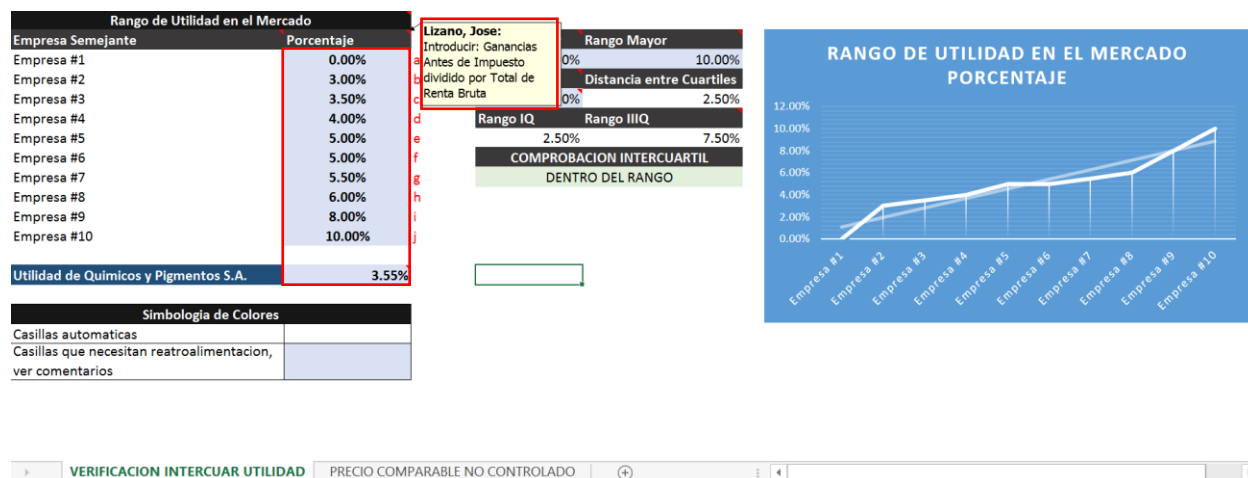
| Rango de Utilidad en el Mercado | |
|---|---|
| Empresa Semejante | Porcentaje |
| Empresa #1 | 0.00% |
| Empresa #2 | 3.00% |
| Empresa #3 | 3.50% |
| Empresa #4 | 4.00% |
| Empresa #5 | 5.00% |
| Empresa #6 | 5.00% |
| Empresa #7 | 5.50% |
| Empresa #8 | 6.00% |
| Empresa #9 | 8.00% |
| Empresa #10 | 10.00% |

a
b
c
d
e
f
g
h
i
j

| Utilidad de Quimicos y Pigmentos S.A. | 3.55% |
|---|---|

Lizano, Jose:
Introducir: Ganancias Antes de Impuesto dividido por Total de Renta Bruta

| | Rango Mayor |
|---|---|
| 0% | 10.00% |
| | Distancia entre Cuartiles |
| 0% | 2.50% |
| Rango IQ | Rango IIIQ |
| 2.50% | 7.50% |

COMPROBACION INTERCUARTIL
DENTRO DEL RANGO

| Simbologia de Colores | |
|---|---|
| Casillas automaticas | |
| Casillas que necesitan reatroalimentacion, ver comentarios | |

RANGO DE UTILIDAD EN EL MERCADO PORCENTAJE
12.00%
10.00%
8.00%
6.00%
4.00%
2.00%
0.00%
Empresa #1 Empresa #2 Empresa #3 Empresa #4 Empresa #5 Empresa #6 Empresa #7 Empresa #8 Empresa #9 Empresa #10

VERIFICACION INTERCUAR UTILIDAD | PRECIO COMPARABLE NO CONTROLADO | +